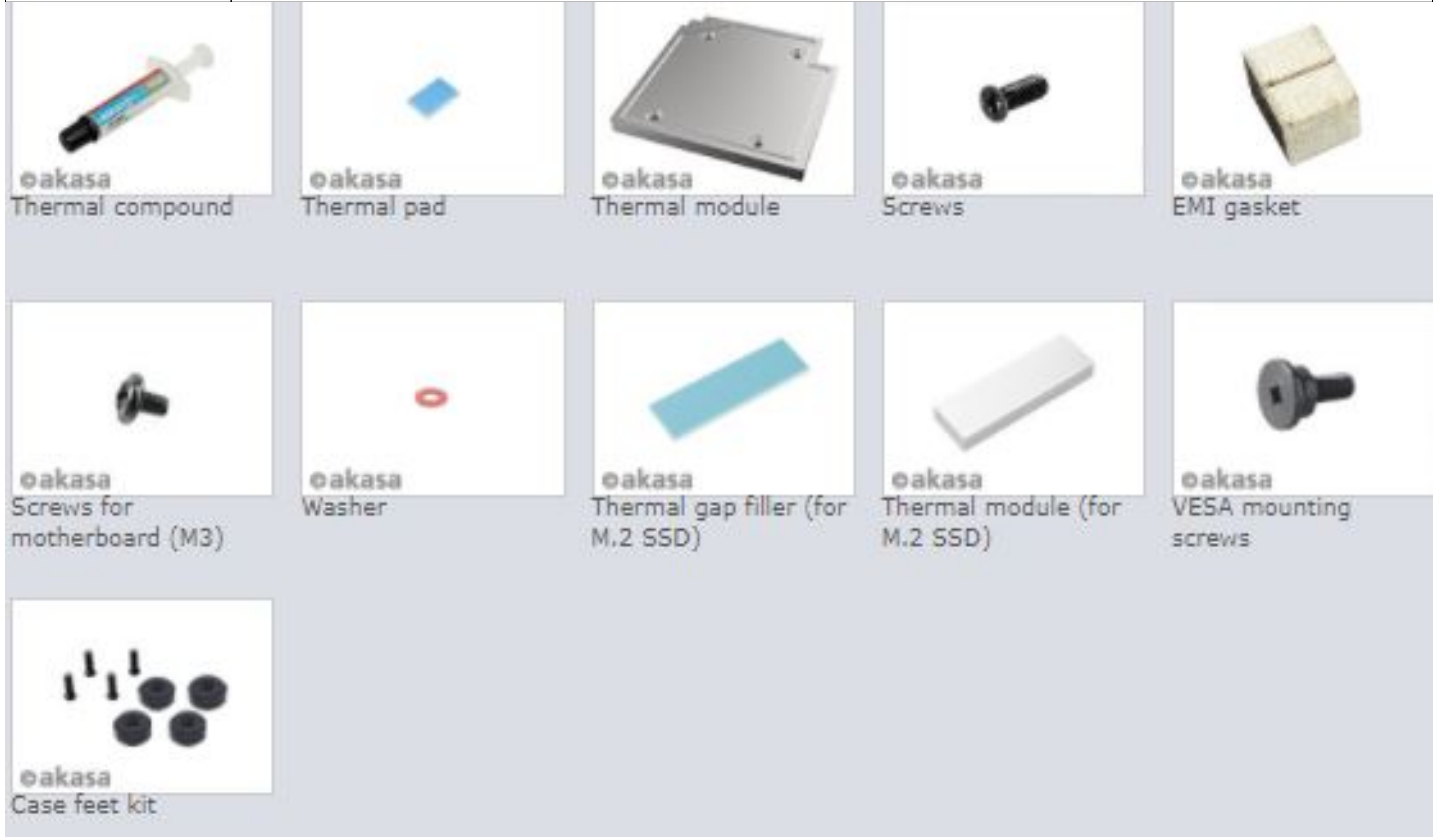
akasa
Thermal compound

akasa
Thermal pad

akasa
Thermal module

akasa
Screws

akasa
EMI gasket

akasa
Screws for motherboard (M3)

akasa
Washer

akasa
Thermal gap filler (for M.2 SSD)

akasa
Thermal module (for M.2 SSD)

akasa
VESA mounting screws

akasa
Case feet kit